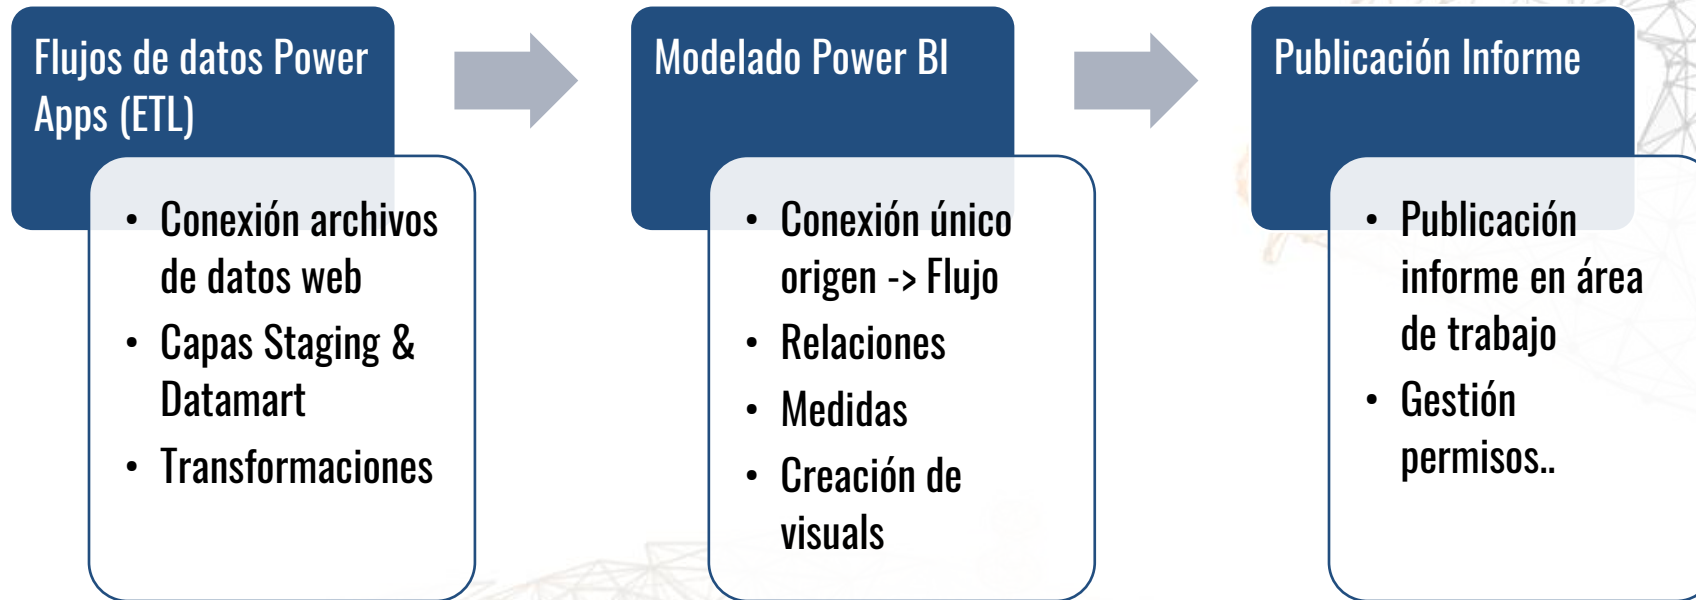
Flujos de datos Power Apps (ETL)

- Conexión archivos de datos web
- Capas Staging & Datamart
- Transformaciones

Modelado Power BI

- Conexión único origen -> Flujo
- Relaciones
- Medidas
- Creación de visuals

Publicación Informe

- Publicación informe en área de trabajo
- Gestión permisos..